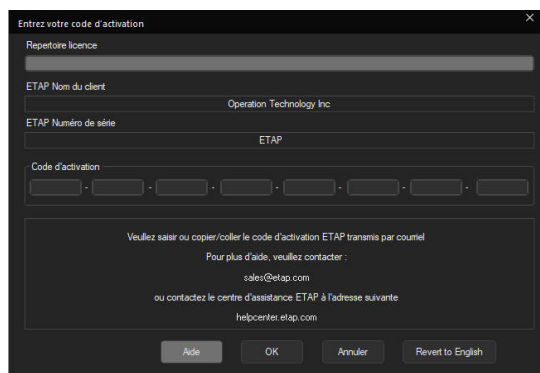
Entrez votre code d'activation

Repertoire licence

ETAP Nom du client

Operation Technology Inc

ETAP Numéro de série

ETAP

Code d'activation

- - - - - - -

Veuillez saisir ou copier/coller le code d'activation ETAP transmis par courriel

Pour plus d'aide, veuillez contacter :

sales@etap.com

ou contactez le centre d'assistance ETAP à l'adresse suivante

helpcenter.etap.com

Aide OK Annuler Revert to English